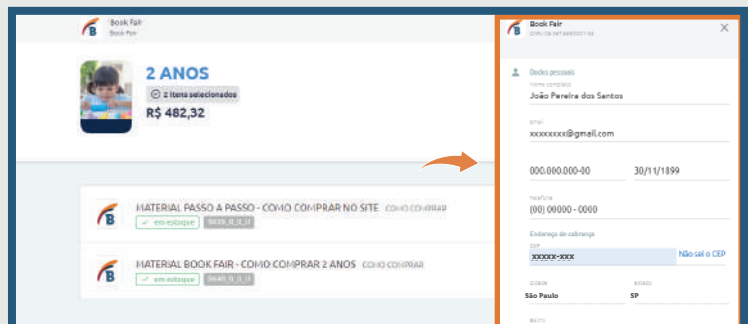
Book Fair
Book Fair

2 ANOS
2 itens selecionados
R$ 482,32

MATERIAL PASSO A PASSO - COMO COMPRAR NO SITE COMO COMPRAR
em estoque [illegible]

MATERIAL BOOK FAIR - COMO COMPRAR 2 ANOS COMO COMPRAR
em estoque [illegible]

Book Fair
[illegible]

Dados pessoais
Nome completo
João Pereira dos Santos
email
xxxxxxxx@gmail.com
000.000.000-00
30/11/1899
Telefone
(00) 00000 - 0000
Endereço de cobrança
CEP
xxxxx-xxx
Não sei o CEP
Cidade
São Paulo
Estado
SP
Bairro